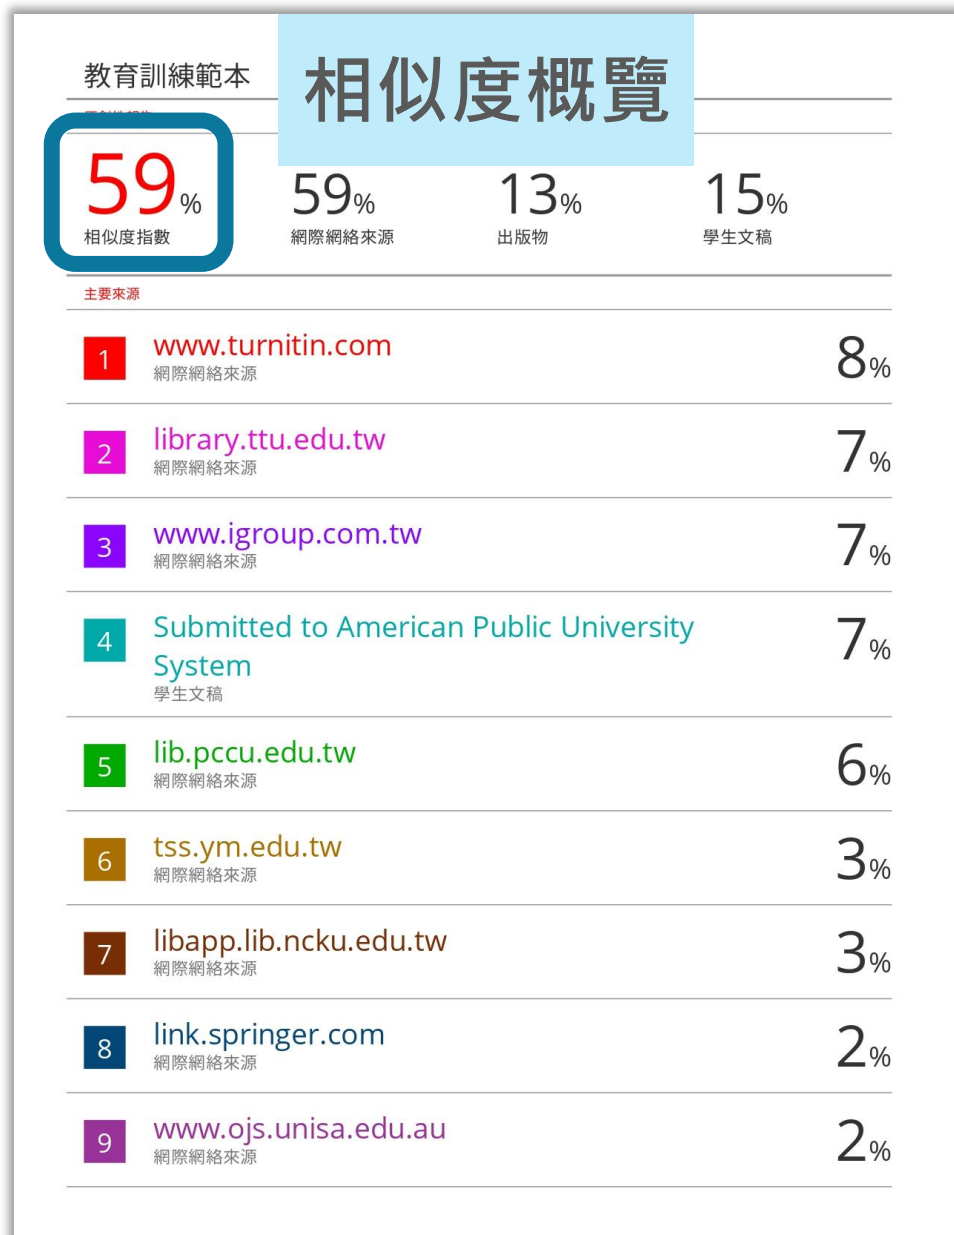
教育訓練範本

相似度概覽

59% 相似度指數

59% 網際網絡來源

13% 出版物

15% 學生文稿

主要來源

| | | |
|---|---|---|
| 1 | www.turnitin.com 網際網絡來源 | 8% |
| 2 | library.ttu.edu.tw 網際網絡來源 | 7% |
| 3 | www.igroup.com.tw 網際網絡來源 | 7% |
| 4 | Submitted to American Public University System 學生文稿 | 7% |
| 5 | lib.pccu.edu.tw 網際網絡來源 | 6% |
| 6 | tss.ym.edu.tw 網際網絡來源 | 3% |
| 7 | libapp.lib.ncku.edu.tw 網際網絡來源 | 3% |
| 8 | link.springer.com 網際網絡來源 | 2% |
| 9 | www.ojs.unisa.edu.au 網際網絡來源 | 2% |